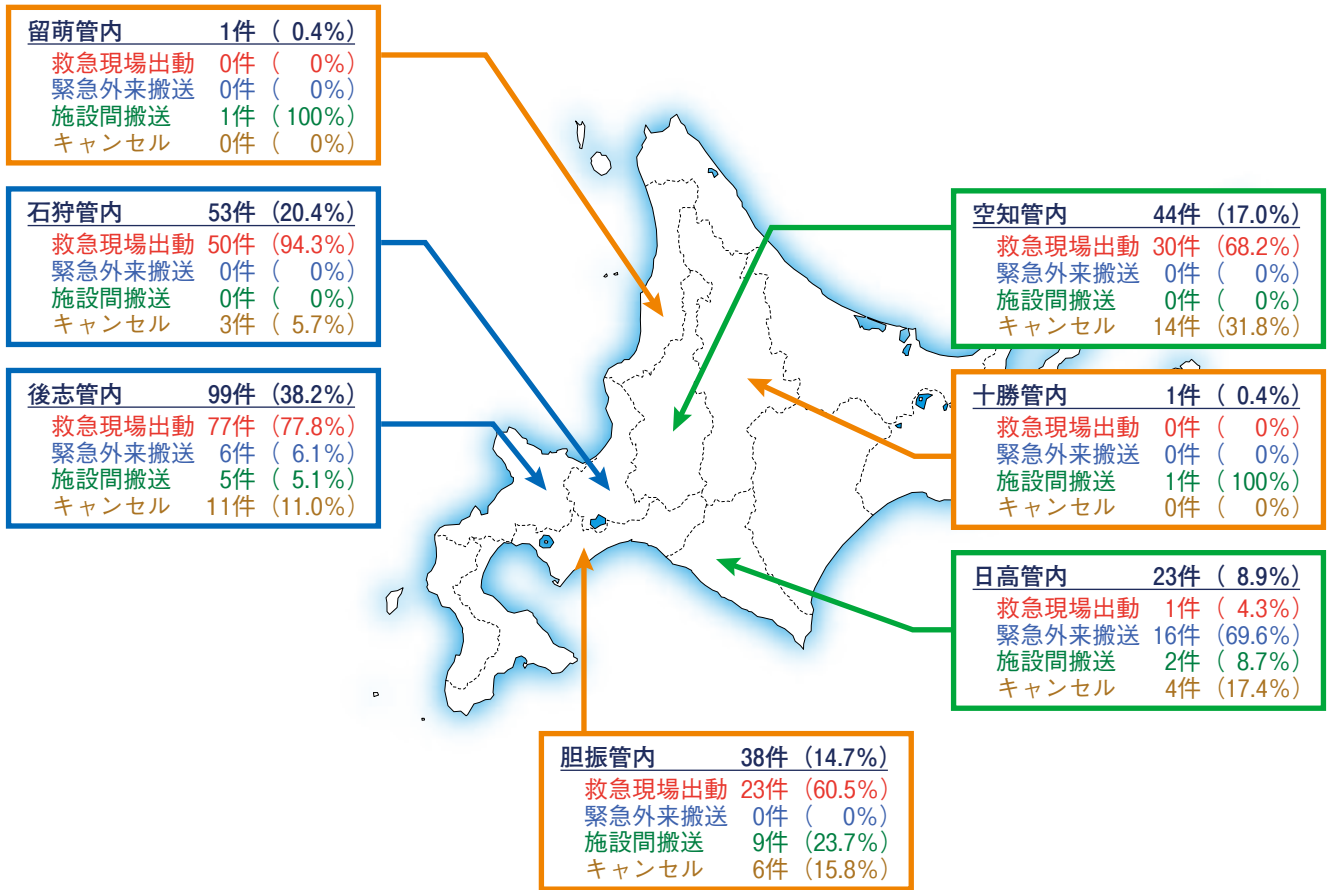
留萌管内 1件（0.4%）
救急現場出動 0件（0%）
緊急外来搬送 0件（0%）
施設間搬送 1件（100%）
キャンセル 0件（0%）

石狩管内 53件（20.4%）
救急現場出動 50件（94.3%）
緊急外来搬送 0件（0%）
施設間搬送 0件（0%）
キャンセル 3件（5.7%）

後志管内 99件（38.2%）
救急現場出動 77件（77.8%）
緊急外来搬送 6件（6.1%）
施設間搬送 5件（5.1%）
キャンセル 11件（11.0%）

空知管内 44件（17.0%）
救急現場出動 30件（68.2%）
緊急外来搬送 0件（0%）
施設間搬送 0件（0%）
キャンセル 14件（31.8%）

十勝管内 1件（0.4%）
救急現場出動 0件（0%）
緊急外来搬送 0件（0%）
施設間搬送 1件（100%）
キャンセル 0件（0%）

日高管内 23件（8.9%）
救急現場出動 1件（4.3%）
緊急外来搬送 16件（69.6%）
施設間搬送 2件（8.7%）
キャンセル 4件（17.4%）

胆振管内 38件（14.7%）
救急現場出動 23件（60.5%）
緊急外来搬送 0件（0%）
施設間搬送 9件（23.7%）
キャンセル 6件（15.8%）